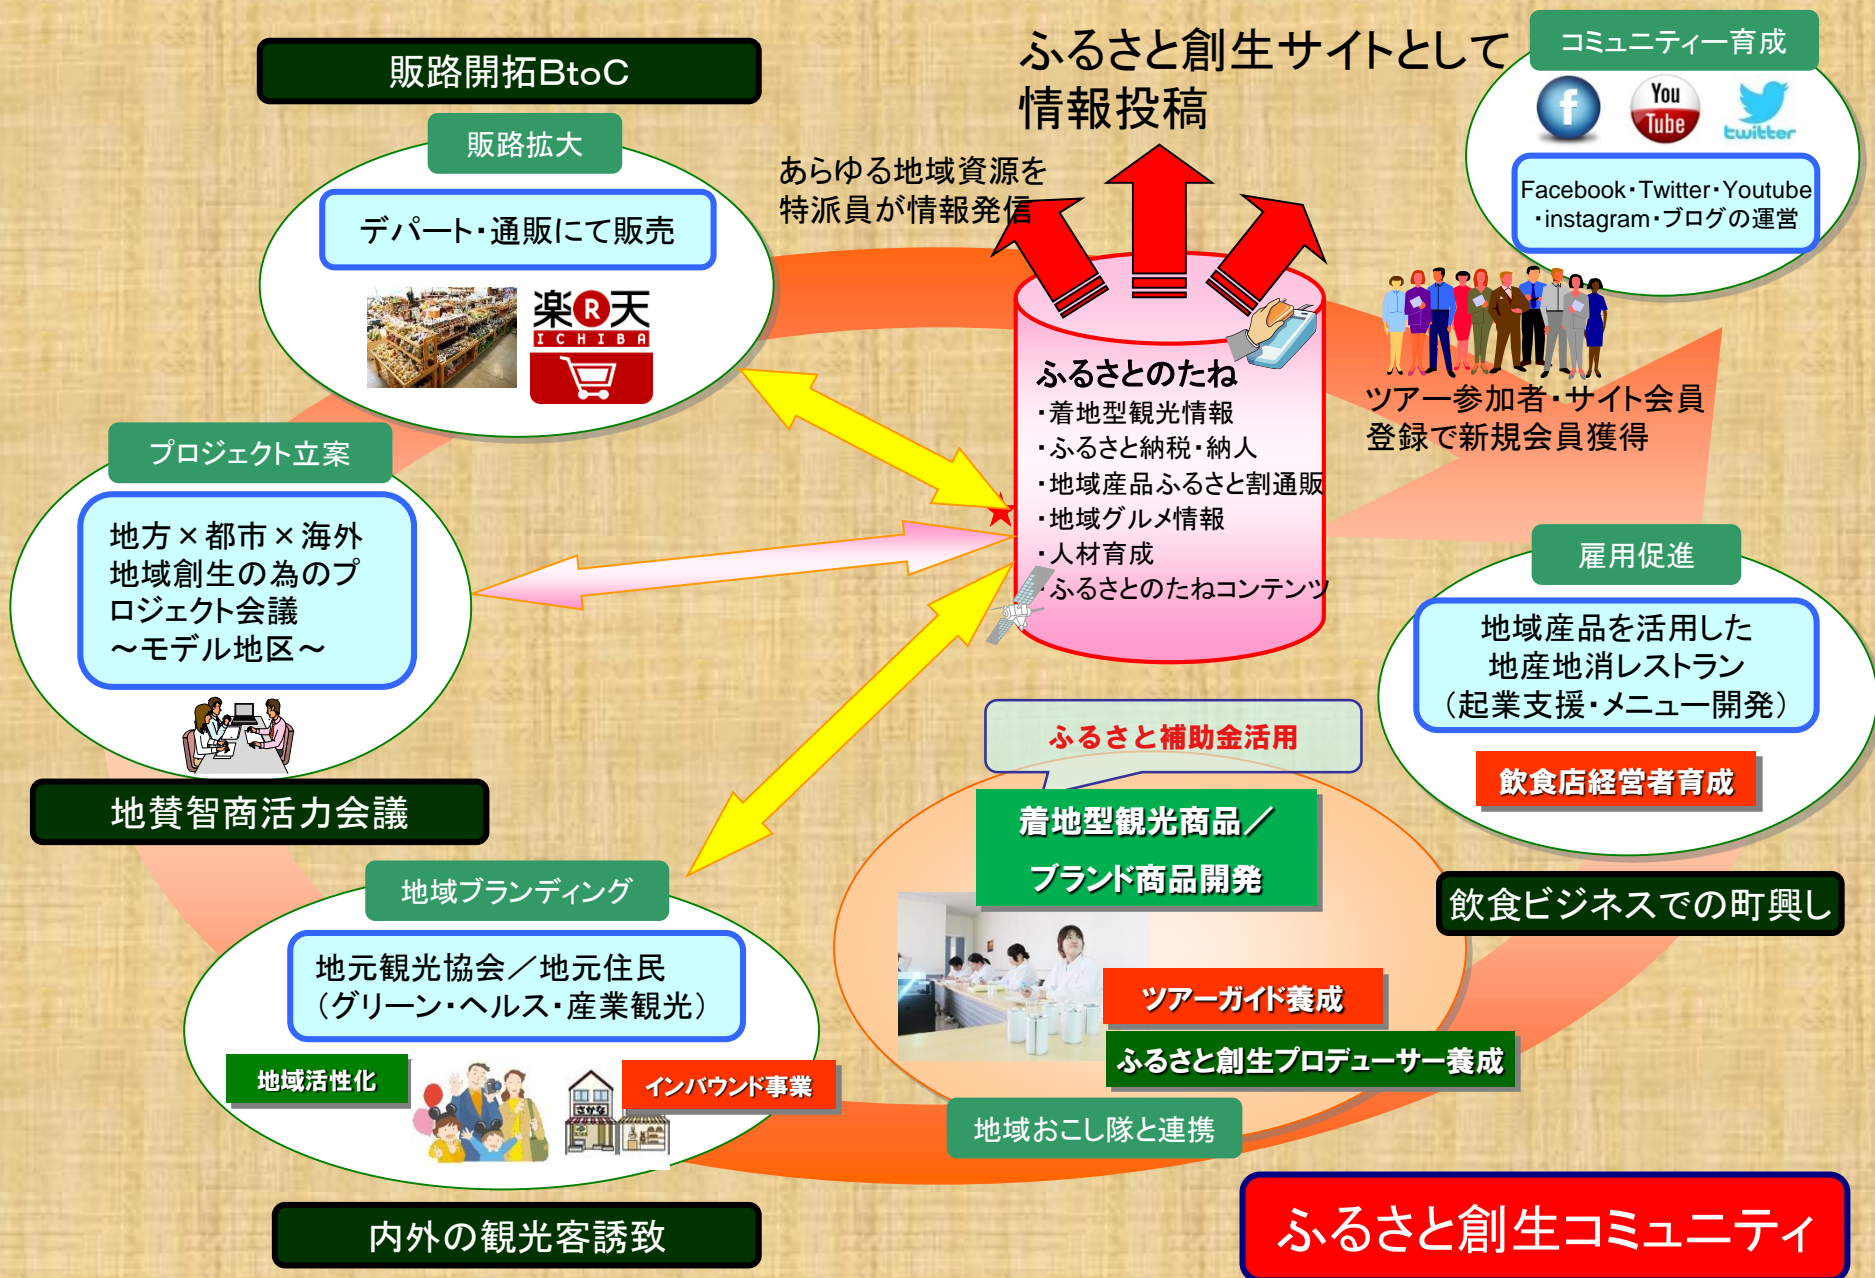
販路開拓BtoC

販路拡大

デパート・通販にて販売

楽天 ICHIBA

ふるさと創生サイトとして情報投稿

あらゆる地域資源を特派員が情報発信

コミュニティー育成

You Tube

twitter

Facebook・Twitter・Youtube・instagram・ブログの運営

ふるさとのたね
・着地型観光情報
・ふるさと納税・納人
・地域産品ふるさと割通販
・地域グルメ情報
・人材育成
・ふるさとのたねコンテンツ

ツアー参加者・サイト会員登録で新規会員獲得

プロジェクト立案

地方×都市×海外地域創生の為のプロジェクト会議～モデル地区～

地賛智商活力会議

雇用促進

地域産品を活用した地産地消レストラン（起業支援・メニュー開発）

飲食店経営者育成

ふるさと補助金活用

着地型観光商品／ブランド商品開発

飲食ビジネスでの町興し

地域ブランディング

地元観光協会／地元住民（グリーン・ヘルス・産業観光）

地域活性化

インバウンド事業

ツアーガイド養成

ふるさと創生プロデューサー養成

地域おこし隊と連携

内外の観光客誘致

ふるさと創生コミュニティ